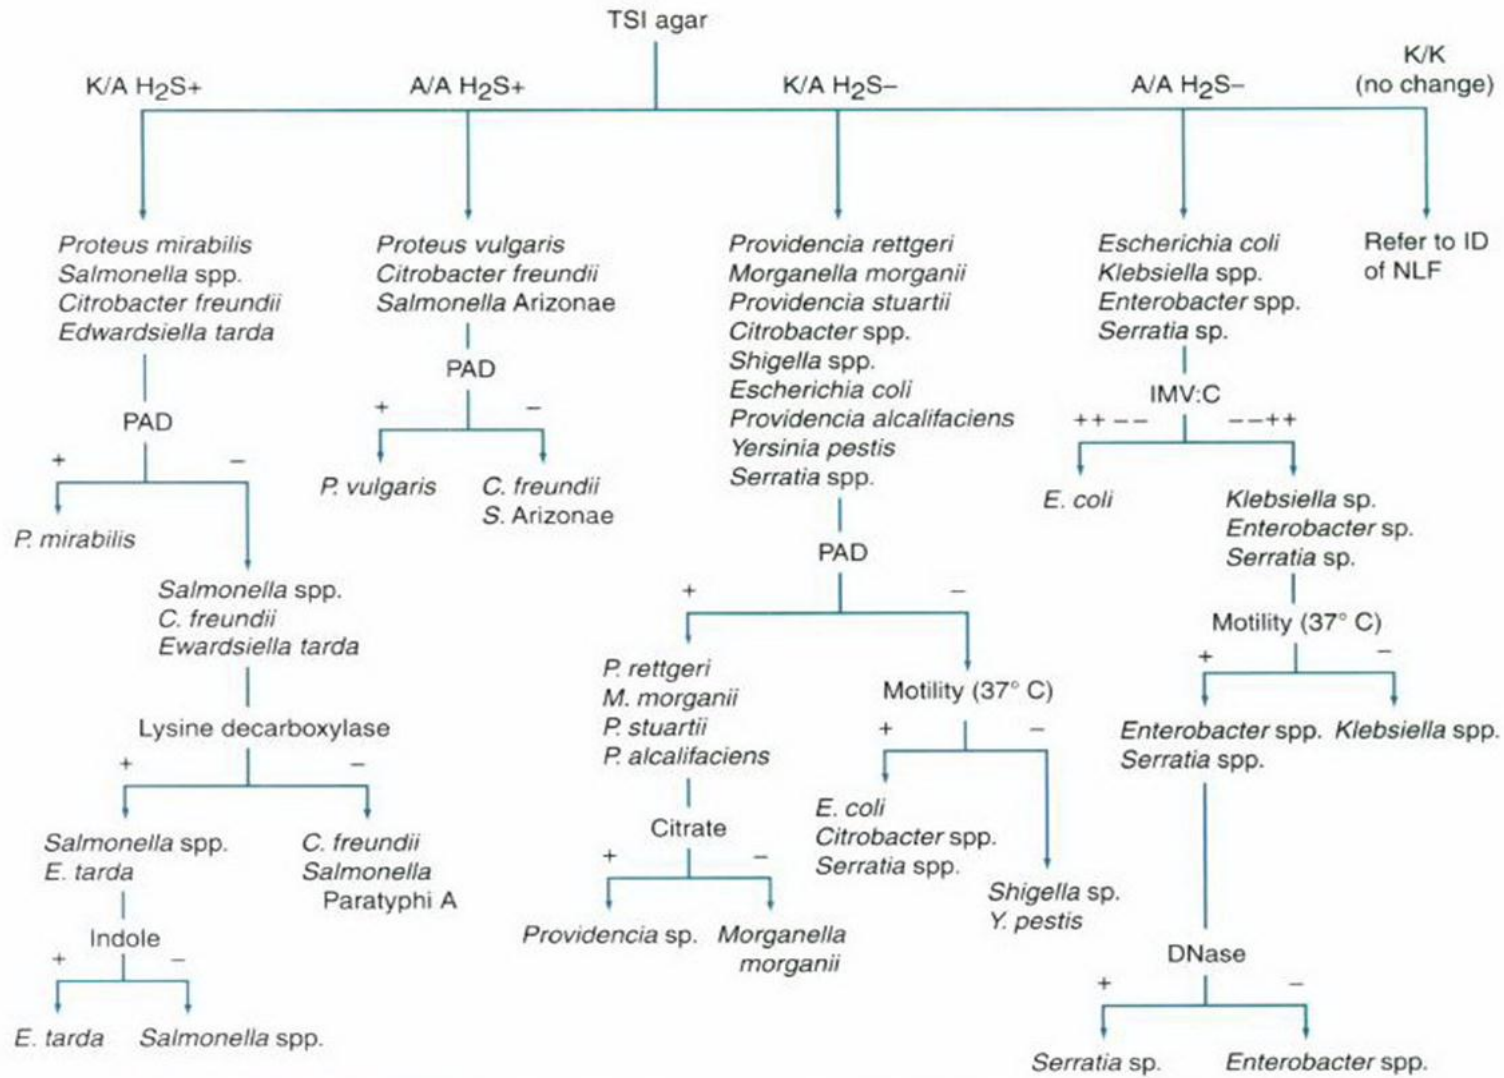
TSI agar

K/A $H_2S$+

A/A $H_2S$+

K/A $H_2S$–

A/A $H_2S$–

K/K (no change)

Proteus mirabilis
Salmonella spp.
Citrobacter freundii
Edwardsiella tarda

PAD

+ P. mirabilis

– Salmonella spp.
C. freundii
Ewardsiella tarda

Lysine decarboxylase

+ Salmonella spp.
E. tarda

Indole

+ E. tarda

– Salmonella spp.

– C. freundii
Salmonella
Paratyphi A

Proteus vulgaris
Citrobacter freundii
Salmonella Arizonae

PAD

+ P. vulgaris

– C. freundii
S. Arizonae

Providencia rettgeri
Morganella morganii
Providencia stuartii
Citrobacter spp.
Shigella spp.
Escherichia coli
Providencia alcalifaciens
Yersinia pestis
Serratia spp.

PAD

+ P. rettgeri
M. morganii
P. stuartii
P. alcalifaciens

Citrate

+ Providencia sp.

– Morganella morganii

– Motility (37° C)

+ E. coli
Citrobacter spp.
Serratia spp.

– Shigella sp.
Y. pestis

Escherichia coli
Klebsiella spp.
Enterobacter spp.
Serratia sp.

IMV:C

++ – – E. coli

– – ++ Klebsiella sp.
Enterobacter sp.
Serratia sp.

Motility (37° C)

+ Enterobacter spp.
Serratia spp.

DNase

+ Serratia sp.

– Enterobacter spp.

– Klebsiella spp.

Refer to ID of NLF